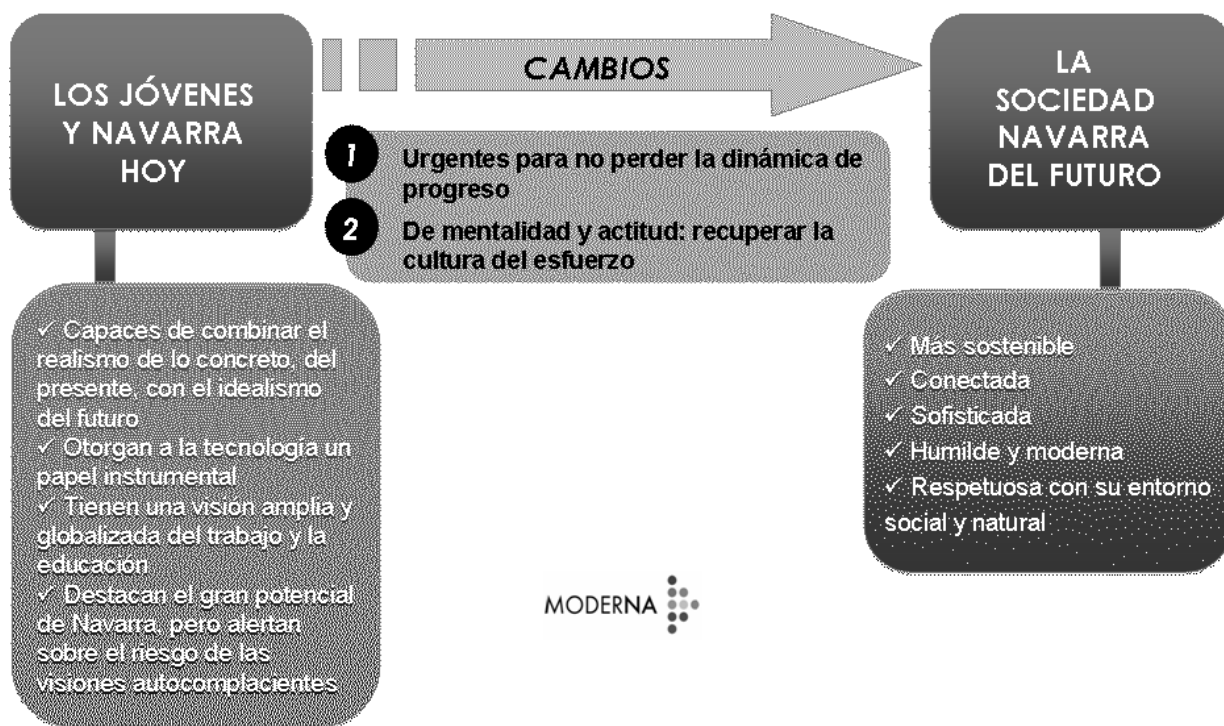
LOS JÓVENES Y NAVARRA HOY

CAMBIOS

LA SOCIEDAD NAVARRA DEL FUTURO

1 Urgentes para no perder la dinámica de progreso

2 De mentalidad y actitud: recuperar la cultura del esfuerzo

✓ Capaces de combinar el realismo de lo concreto, del presente, con el idealismo del futuro
✓ Otorgan a la tecnología un papel instrumental
✓ Tienen una visión amplia y globalizada del trabajo y la educación
✓ Destacan el gran potencial de Navarra, pero alertan sobre el riesgo de las visiones autocomplacientes

✓ Mas sostenible
✓ Conectada
✓ Sofisticada
✓ Humilde y moderna
✓ Respetuosa con su entorno social y natural

MODERNA